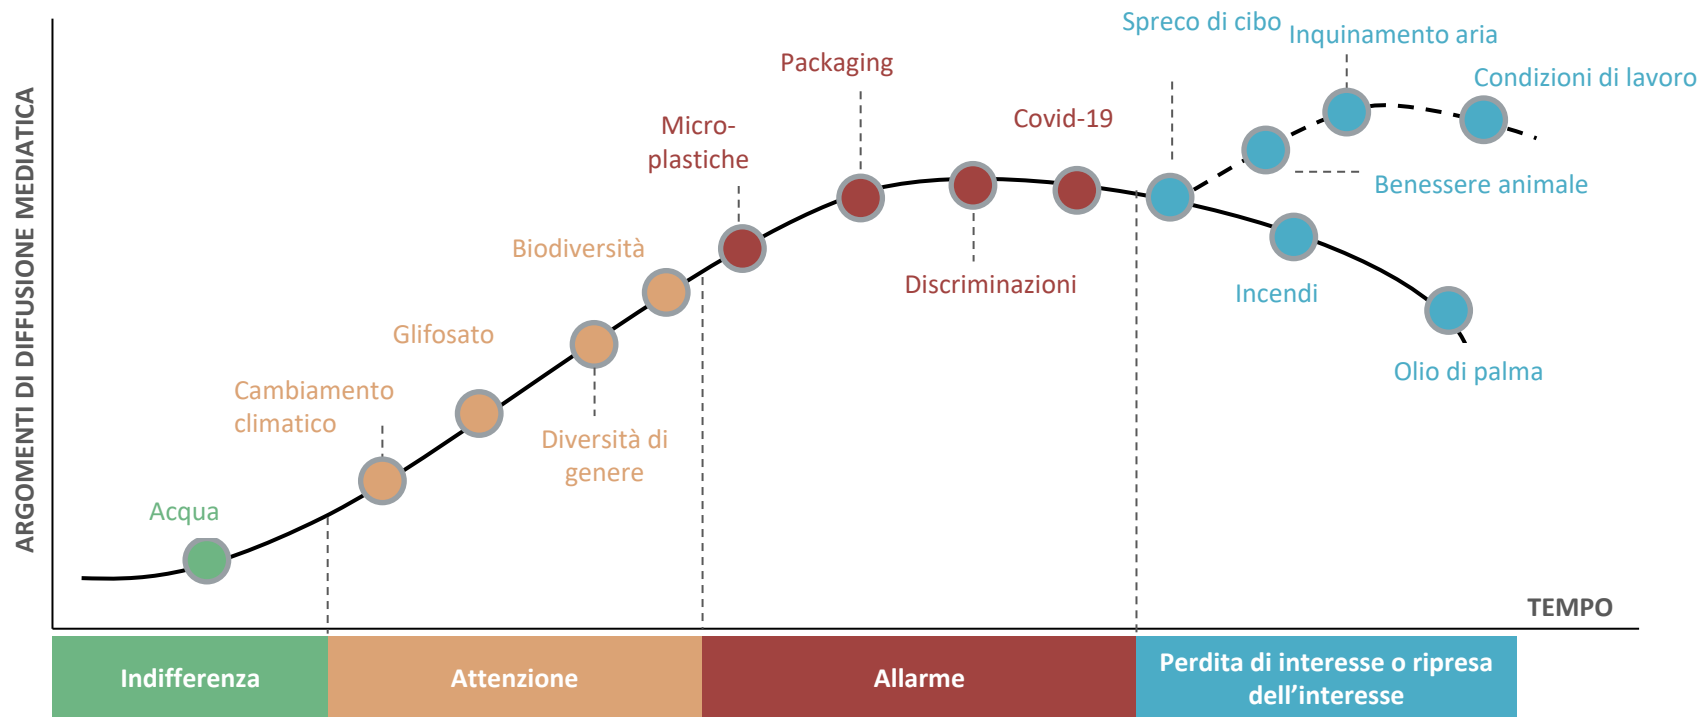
ARGOMENTI DI DIFFUSIONE MEDIATICA

Spreco di cibo
Inquinamento aria
Condizioni di lavoro
Packaging
Micro-plastiche
Covid-19
Benessere animale
Biodiversità
Discriminazioni
Incendi
Glifosato
Cambiamento climatico
Olio di palma
Diversità di genere
Acqua

TEMPO

Indifferenza
Attenzione
Allarme
Perdita di interesse o ripresa dell'interesse